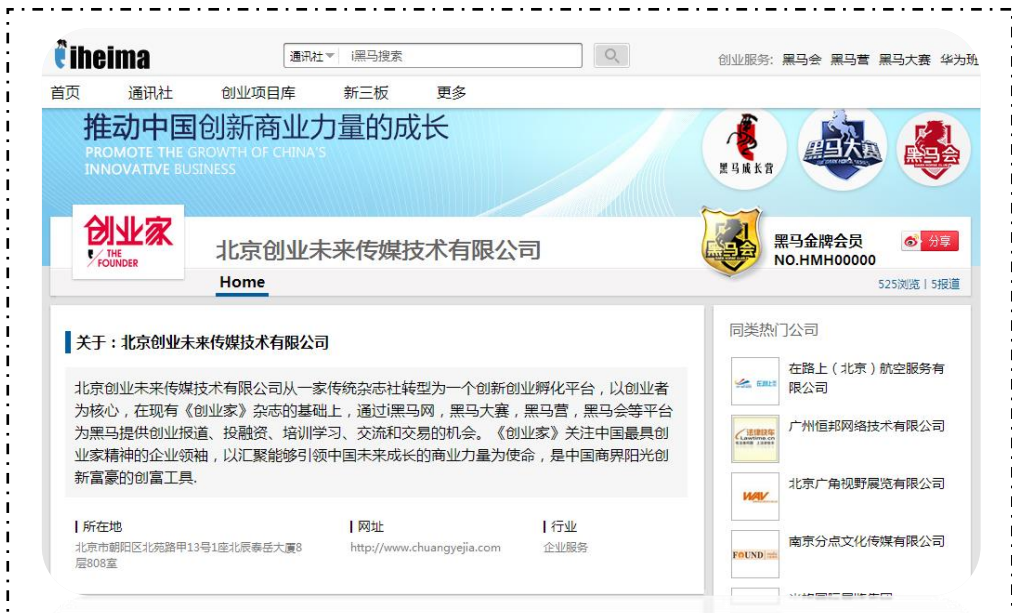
iheima

通讯社 i黑马搜索

创业服务: 黑马会 黑马营 黑马大赛 华为玩

首页 通讯社 创业项目库 新三板 更多

推动中国创新商业力量的成长
PROMOTE THE GROWTH OF CHINA'S INNOVATIVE BUSINESS

黑马成长营 黑马大赛 黑马会

创业家 THE FOUNDER

北京创业未来传媒技术有限公司

黑马会 黑马金牌会员 NO.HMH00000 分享

Home

525浏览 | 5报道

关于：北京创业未来传媒技术有限公司

北京创业未来传媒技术有限公司从一家传统杂志社转型为一个创新创业孵化平台，以创业者为核心，在现有《创业家》杂志的基础上，通过i黑马网，黑马大赛，黑马营，黑马会等平台为黑马提供创业报道、投融资、培训学习、交流和交易的机会。《创业家》关注中国最具创业家精神的企业领袖，以汇聚能够引领中国未来成长的商业力量为使命，是中国商界阳光创新富豪的创富工具.

所在地
北京市朝阳区北苑路甲13号1座北辰泰岳大厦8层808室

网址
http://www.chuangyejia.com

行业
企业服务

同类热门公司

在路上（北京）航空服务有限公司

广州恒邦网络技术有限公司

北京广角视野展览有限公司

南京分点文化传媒有限公司

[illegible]